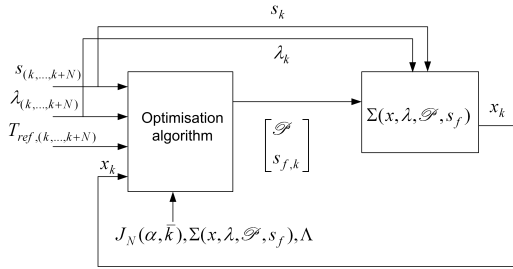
$s_k$

$\lambda_k$

$s_{(k,\dots,k+N)}$

$\lambda_{(k,\dots,k+N)}$

$T_{ref,(k,\dots,k+N)}$

$x_k$

Optimisation algorithm

$\begin{bmatrix} \mathscr{P} \\ s_{f,k} \end{bmatrix}$

$\Sigma(x, \lambda, \mathscr{P}, s_f)$

$x_k$

$J_N(\alpha, \bar{k}), \Sigma(x, \lambda, \mathscr{P}, s_f), \Lambda$